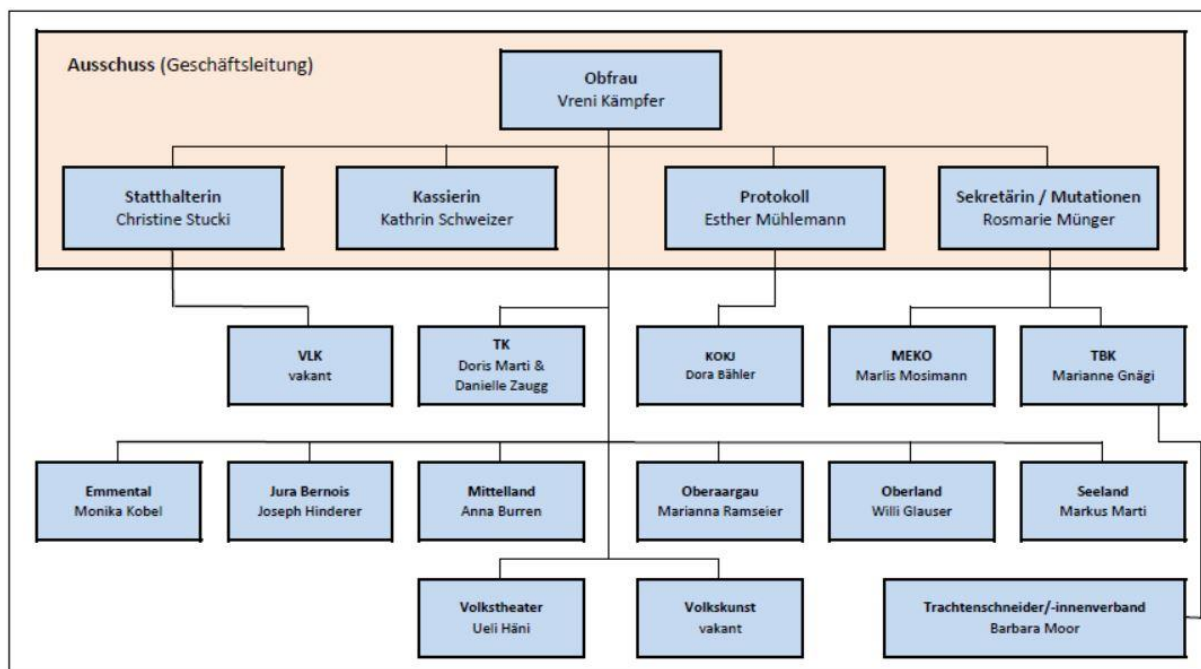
Ausschuss (Geschäftsleitung)

Obfrau
Vreni Kämpfer

Statthalterin
Christine Stucki

Kassierin
Kathrin Schweizer

Protokoll
Esther Mühlemann

Sekretärin / Mutationen
Rosmarie Münger

VLK
vakant

TK
Doris Marti &
Danielle Zaugg

KOKJ
Dora Bähler

MEKO
Marlis Mosimann

TBK
Marianne Gnägi

Emmental
Monika Kobel

Jura Bernois
Joseph Hinderer

Mittelland
Anna Burren

Oberaargau
Marianna Ramseier

Oberland
Willi Glauser

Seeland
Markus Marti

Volkstheater
Ueli Häni

Volkskunst
vakant

Trachtenschneider/-innenverband
Barbara Moor